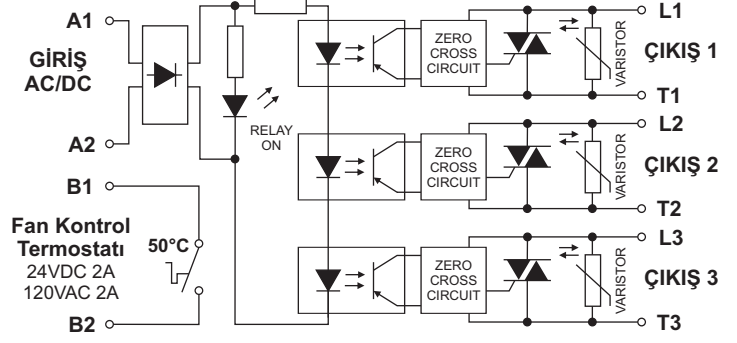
A1
GİRİŞ
AC/DC
A2
RELAY ON
ZERO CROSS CIRCUIT
VARISTOR
L1
ÇIKIŞ 1
T1
ZERO CROSS CIRCUIT
VARISTOR
L2
ÇIKIŞ 2
T2
B1
Fan Kontrol Termostatı
24VDC 2A
120VAC 2A
50°C
B2
ZERO CROSS CIRCUIT
VARISTOR
L3
ÇIKIŞ 3
T3